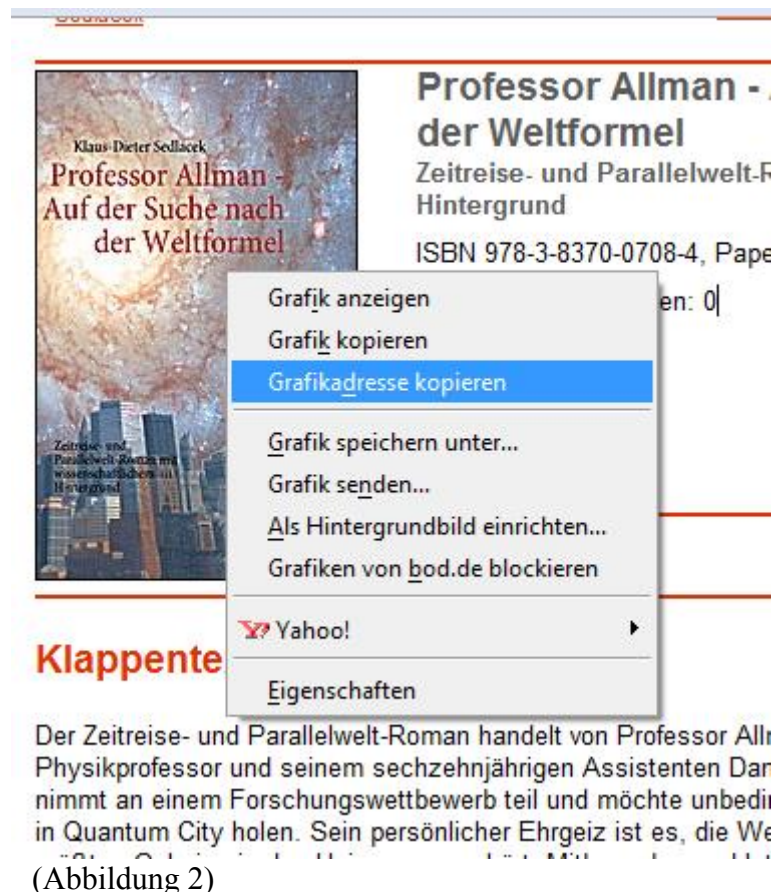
Sedlacek

Professor Allman - der Weltformel

Zeitreise- und Parallelwelt-R Hintergrund

ISBN 978-3-8370-0708-4, Pape

Klaus-Dieter Sedlacek

Professor Allman - Auf der Suche nach der Weltformel

Zeitreise- und Parallelwelt-Roman mit wissenschaftlichem Hintergrund

Grafik anzeigen
Grafik kopieren
Grafikadresse kopieren
Grafik speichern unter...
Grafik senden...
Als Hintergrundbild einrichten...
Grafiken von bod.de blockieren
Y! Yahoo!
Eigenschaften

en: 0

Klappente

Der Zeitreise- und Parallelwelt-Roman handelt von Professor Allr Physikprofessor und seinem sechzehnjährigen Assistenten Dar nimmt an einem Forschungswettbewerb teil und möchte unbedir in Quantum City holen. Sein persönlicher Ehrgeiz ist es, die We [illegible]

(Abbildung 2)